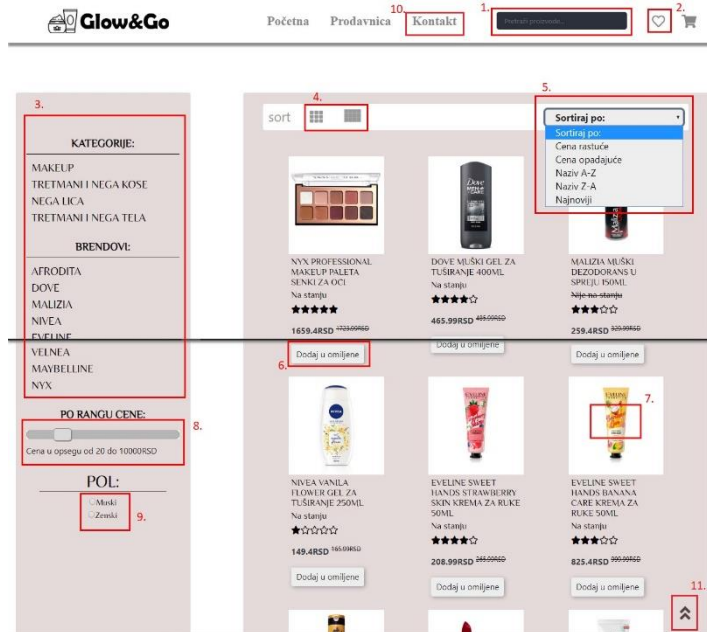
Glow&Go

Početna Prodavnica 10. Kontakt 1. Pretraži proizvode... 2.

3.

KATEGORIJE:
MAKEUP
TRETMANI I NEGA KOSE
NEGA LICA
TRETMANI I NEGA TELA

BRENDOVI:
AFRODITA
DOVE
MALIZIA
NIVEA
EVELINE
VELNEA
MAYBELLINE
NYX

PO RANGU CENE:
8.
Cena u opsegu od 20 do 10000RSD

POL:
Muski
Zenski
9.

4.
sort

5.
Sortiraj po:
Sortiraj po:
Cena rastuće
Cena opadajuće
Naziv A-Z
Naziv Z-A
Najnoviji

NYX PROFESSIONAL MAKEUP PALETA SENKI ZA OČI
Na stanju
★★★★★
1659.4RSD 1729.99RSD
Dodaj u omiljene
6.

DOVE MUŠKI GEL ZA TUŠIRANJE 400ML
Na stanju
★★★★☆
465.99RSD 489.99RSD
Dodaj u omiljene

MALIZIA MUŠKI DEZODORANS U SPREJU 150ML
Nije na stanju
★★★☆☆
259.4RSD 329.99RSD
Dodaj u omiljene

NIVEA VANILA FLOWER GEL ZA TUŠIRANJE 250ML
Na stanju
★☆☆☆☆
149.4RSD 165.99RSD
Dodaj u omiljene

EVELINE SWEET HANDS STRAWBERRY SKIN KREMA ZA RUKE 50ML
Na stanju
★★★★☆
208.99RSD 269.99RSD
Dodaj u omiljene

7.
EVELINE SWEET HANDS BANANA CARE KREMA ZA RUKE 50ML
Na stanju
★★★☆☆
825.4RSD 999.99RSD
Dodaj u omiljene

11.